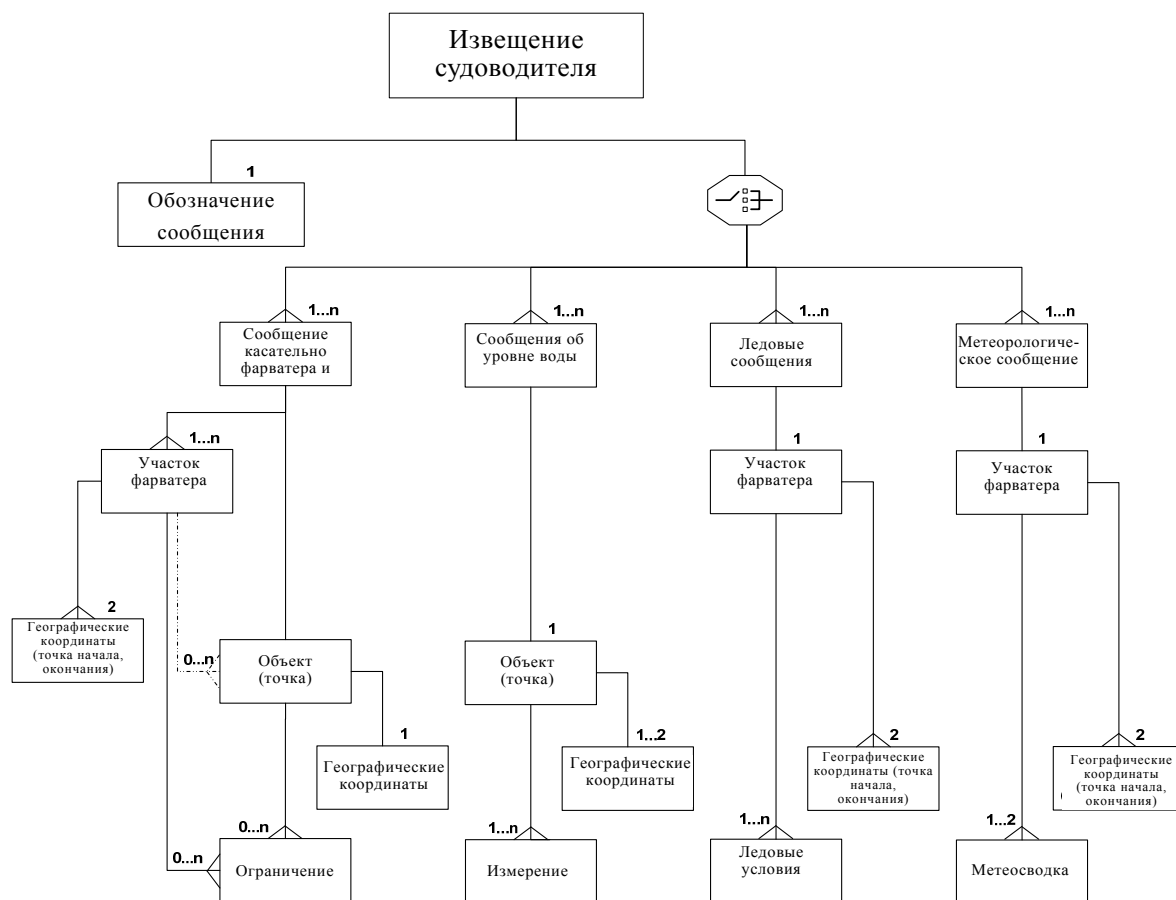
Извещение судоводителя

1

Обозначение сообщения

1...n

Сообщение касательно фарватера и

1...n

Сообщения об уровне воды

1...n

Ледовые сообщения

1...n

Метеорологическое сообщение

1...n

Участок фарватера

1

Участок фарватера

1

Участок фарватера

2

Географические координаты (точка начала, окончания)

0...n

Объект (точка)

1

Объект (точка)

1

Географические координаты

1...2

Географические координаты

2

Географические координаты (точка начала, окончания)

2

Географические координаты (точка начала, окончания)

0...n

0...n

Ограничение

1...n

Измерение

1...n

Ледовые условия

1...2

Метеосводка